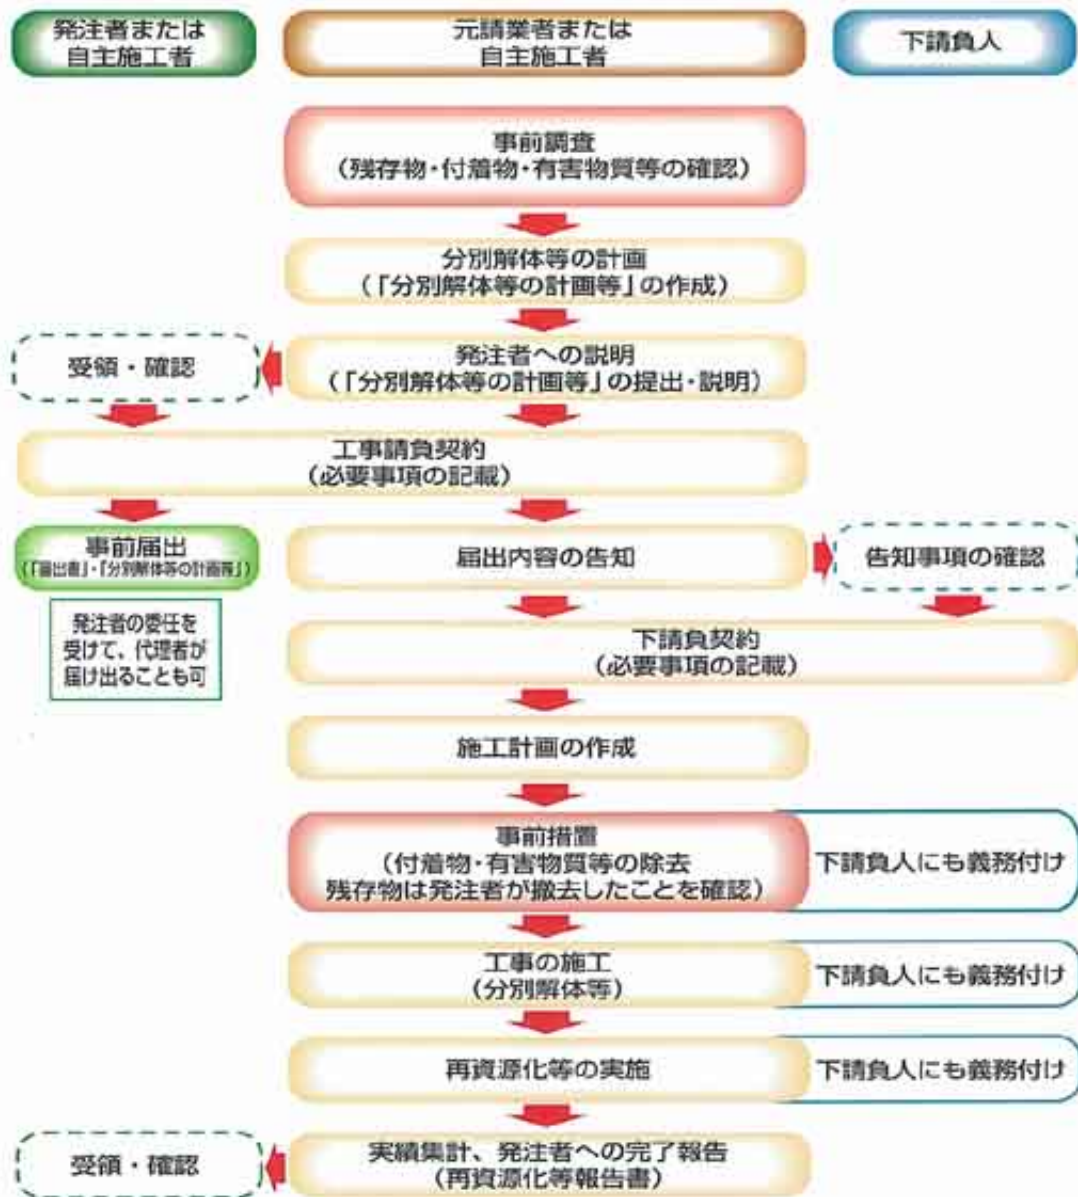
発注者または自主施工者

元請業者または自主施工者

下請負人

事前調査
(残存物・付着物・有害物質等の確認)

分別解体等の計画
(「分別解体等の計画等」の作成)

受領・確認

発注者への説明
(「分別解体等の計画等」の提出・説明)

工事請負契約
(必要事項の記載)

事前届出
(「届出書」・「分別解体等の計画等」)

届出内容の告知

告知事項の確認

発注者の委任を受けて、代理者が届け出ることも可

下請負契約
(必要事項の記載)

施工計画の作成

事前措置
(付着物・有害物質等の除去
残存物は発注者が撤去したことを確認)

下請負人にも義務付け

工事の施工
(分別解体等)

下請負人にも義務付け

再資源化等の実施

下請負人にも義務付け

受領・確認

実績集計、発注者への完了報告
(再資源化等報告書)